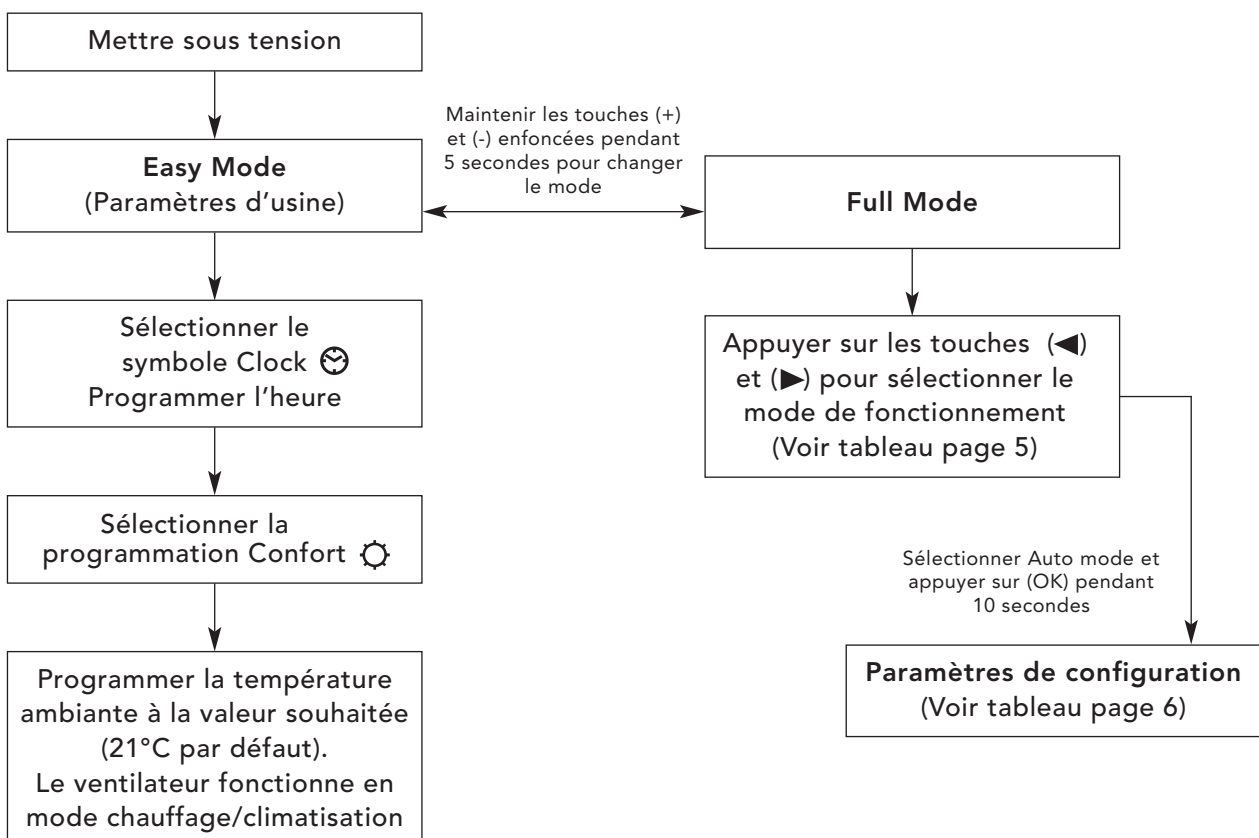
Mettre sous tension

Easy Mode
(Paramètres d'usine)

Maintenir les touches (+) et (-) enfoncées pendant 5 secondes pour changer le mode

Full Mode

Sélectionner le symbole Clock ⏲
Programmer l'heure

Appuyer sur les touches (◀) et (▶) pour sélectionner le mode de fonctionnement (Voir tableau page 5)

Sélectionner la programmation Confort ☼

Sélectionner Auto mode et appuyer sur (OK) pendant 10 secondes

Paramètres de configuration
(Voir tableau page 6)

Programmer la température ambiante à la valeur souhaitée (21°C par défaut).
Le ventilateur fonctionne en mode chauffage/climatisation